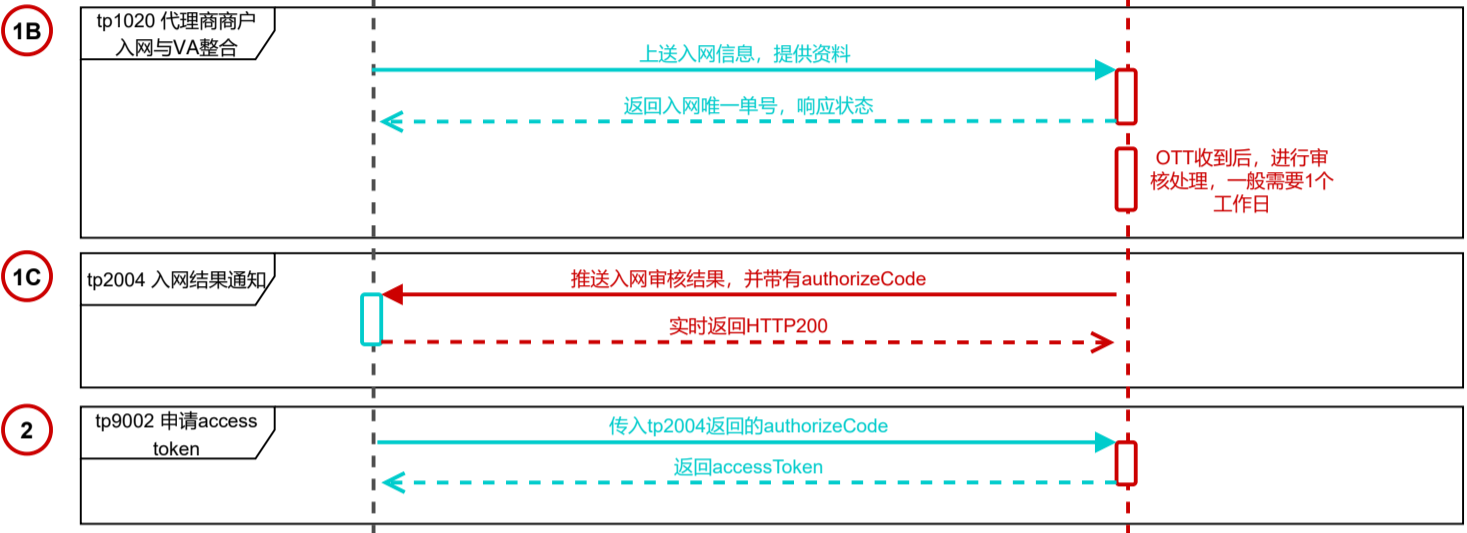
1B

tp1020 代理商商户入网与VA整合

上送入网信息，提供资料

返回入网唯一单号，响应状态

OTT收到后，进行审核处理，一般需要1个工作日

1C

tp2004 入网结果通知

推送入网审核结果，并带有authorizeCode

实时返回HTTP200

2

tp9002 申请access token

传入tp2004返回的authorizeCode

返回accessToken